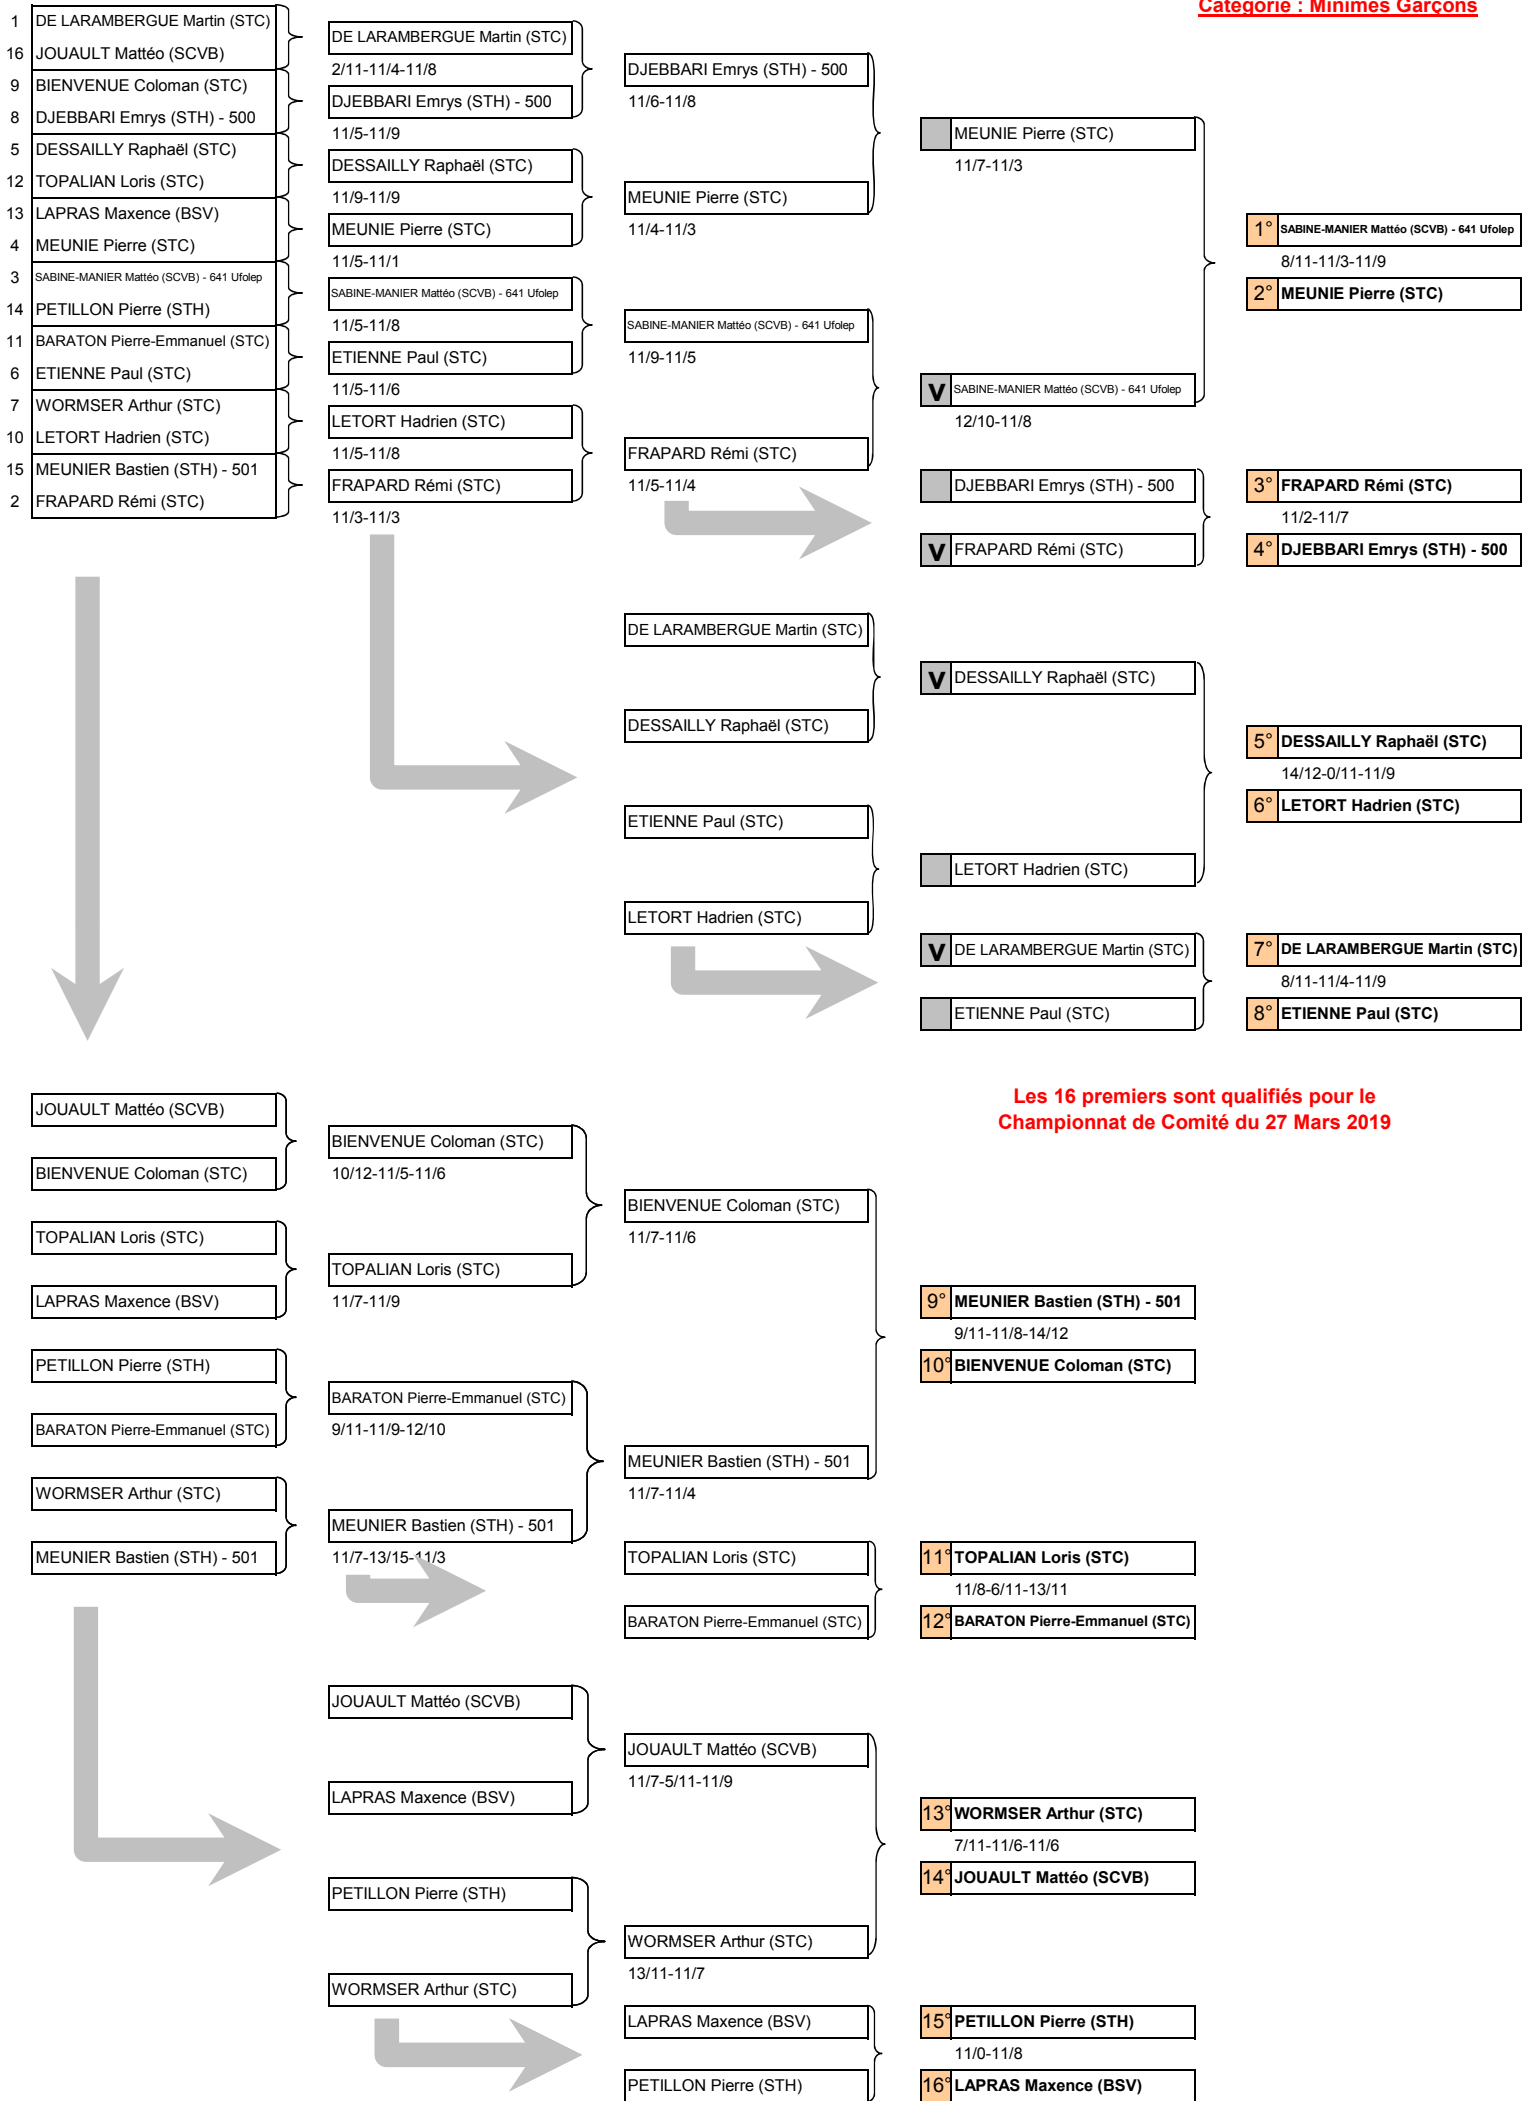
Catégorie : Minimes Garçons

1 DE LARAMBERGUE Martin (STC)
16 JOUAULT Mattéo (SCVB)
9 BIENVENUE Coloman (STC)
8 DJEBBARI Emrys (STH) - 500
5 DESSAILLY Raphaël (STC)
12 TOPALIAN Loris (STC)
13 LAPRAS Maxence (BSV)
4 MEUNIE Pierre (STC)
3 SABINE-MANIER Mattéo (SCVB) - 641 Ufolep
14 PETILLON Pierre (STH)
11 BARATON Pierre-Emmanuel (STC)
6 ETIENNE Paul (STC)
7 WORMSER Arthur (STC)
10 LETORT Hadrien (STC)
15 MEUNIER Bastien (STH) - 501
2 FRAPARD Rémi (STC)

DE LARAMBERGUE Martin (STC)
2/11-11/4-11/8
DJEBBARI Emrys (STH) - 500
11/5-11/9
DESSAILLY Raphaël (STC)
11/9-11/9
MEUNIE Pierre (STC)
11/5-11/1
SABINE-MANIER Mattéo (SCVB) - 641 Ufolep
11/5-11/8
ETIENNE Paul (STC)
11/5-11/6
LETORT Hadrien (STC)
11/5-11/8
FRAPARD Rémi (STC)
11/3-11/3

DJEBBARI Emrys (STH) - 500
11/6-11/8
MEUNIE Pierre (STC)
11/4-11/3
SABINE-MANIER Mattéo (SCVB) - 641 Ufolep
11/9-11/5
FRAPARD Rémi (STC)
11/5-11/4

MEUNIE Pierre (STC)
11/7-11/3
V SABINE-MANIER Mattéo (SCVB) - 641 Ufolep
12/10-11/8

1° SABINE-MANIER Mattéo (SCVB) - 641 Ufolep
8/11-11/3-11/9
2° MEUNIE Pierre (STC)

DJEBBARI Emrys (STH) - 500
V FRAPARD Rémi (STC)

3° FRAPARD Rémi (STC)
11/2-11/7
4° DJEBBARI Emrys (STH) - 500

DE LARAMBERGUE Martin (STC)
DESSAILLY Raphaël (STC)
ETIENNE Paul (STC)
LETORT Hadrien (STC)

V DESSAILLY Raphaël (STC)
LETORT Hadrien (STC)

5° DESSAILLY Raphaël (STC)
14/12-0/11-11/9
6° LETORT Hadrien (STC)

V DE LARAMBERGUE Martin (STC)
ETIENNE Paul (STC)

7° DE LARAMBERGUE Martin (STC)
8/11-11/4-11/9
8° ETIENNE Paul (STC)

Les 16 premiers sont qualifiés pour le Championnat de Comité du 27 Mars 2019

JOUAULT Mattéo (SCVB)
BIENVENUE Coloman (STC)
TOPALIAN Loris (STC)
LAPRAS Maxence (BSV)
PETILLON Pierre (STH)
BARATON Pierre-Emmanuel (STC)
WORMSER Arthur (STC)
MEUNIER Bastien (STH) - 501

BIENVENUE Coloman (STC)
10/12-11/5-11/6
TOPALIAN Loris (STC)
11/7-11/9
BARATON Pierre-Emmanuel (STC)
9/11-11/9-12/10
MEUNIER Bastien (STH) - 501
11/7-13/15-11/3

BIENVENUE Coloman (STC)
11/7-11/6
MEUNIER Bastien (STH) - 501
11/7-11/4

9° MEUNIER Bastien (STH) - 501
9/11-11/8-14/12
10° BIENVENUE Coloman (STC)

TOPALIAN Loris (STC)
BARATON Pierre-Emmanuel (STC)

11° TOPALIAN Loris (STC)
11/8-6/11-13/11
12° BARATON Pierre-Emmanuel (STC)

JOUAULT Mattéo (SCVB)
LAPRAS Maxence (BSV)
PETILLON Pierre (STH)
WORMSER Arthur (STC)

JOUAULT Mattéo (SCVB)
11/7-5/11-11/9
WORMSER Arthur (STC)
13/11-11/7

13° WORMSER Arthur (STC)
7/11-11/6-11/6
14° JOUAULT Mattéo (SCVB)

LAPRAS Maxence (BSV)
PETILLON Pierre (STH)

15° PETILLON Pierre (STH)
11/0-11/8
16° LAPRAS Maxence (BSV)